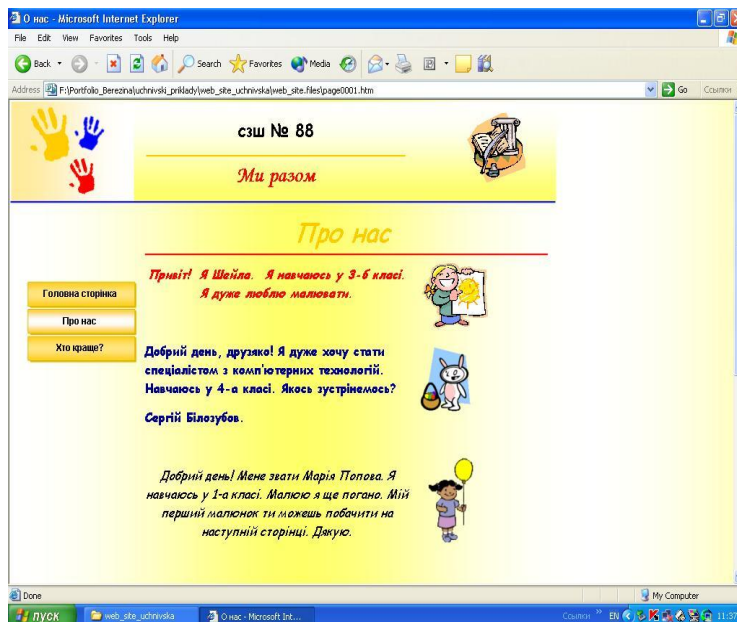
О нас - Microsoft Internet Explorer

File Edit View Favorites Tools Help

Back Search Favorites Media

Address F:\Portfolio_Berezina\uchnivski_priklady\web_site_uchnivska\web_site.files\page0001.htm

Go Ссылки

сзш № 88

Ми разом

Про нас

Головна сторінка

Про нас

Хто краще?

Привіт! Я Шейла. Я навчаюсь у 3-б класі. Я дуже люблю малювати.

Добрий день, друзяко! Я дуже хочу стати спеціалістом з комп'ютерних технологій. Навчаюсь у 4-а класі. Якось зустрінемось?

Сергій Білозубов.

Добрий день! Мене звати Марія Попова. Я навчаюсь у 1-а класі. Малюю я ще погано. Мій перший малюнок ти можешь побачити на наступній сторінці. Дякую.

Done

My Computer

пуск

web_site_uchnivska

О нас - Microsoft Int...

Ссылки EN 11:37